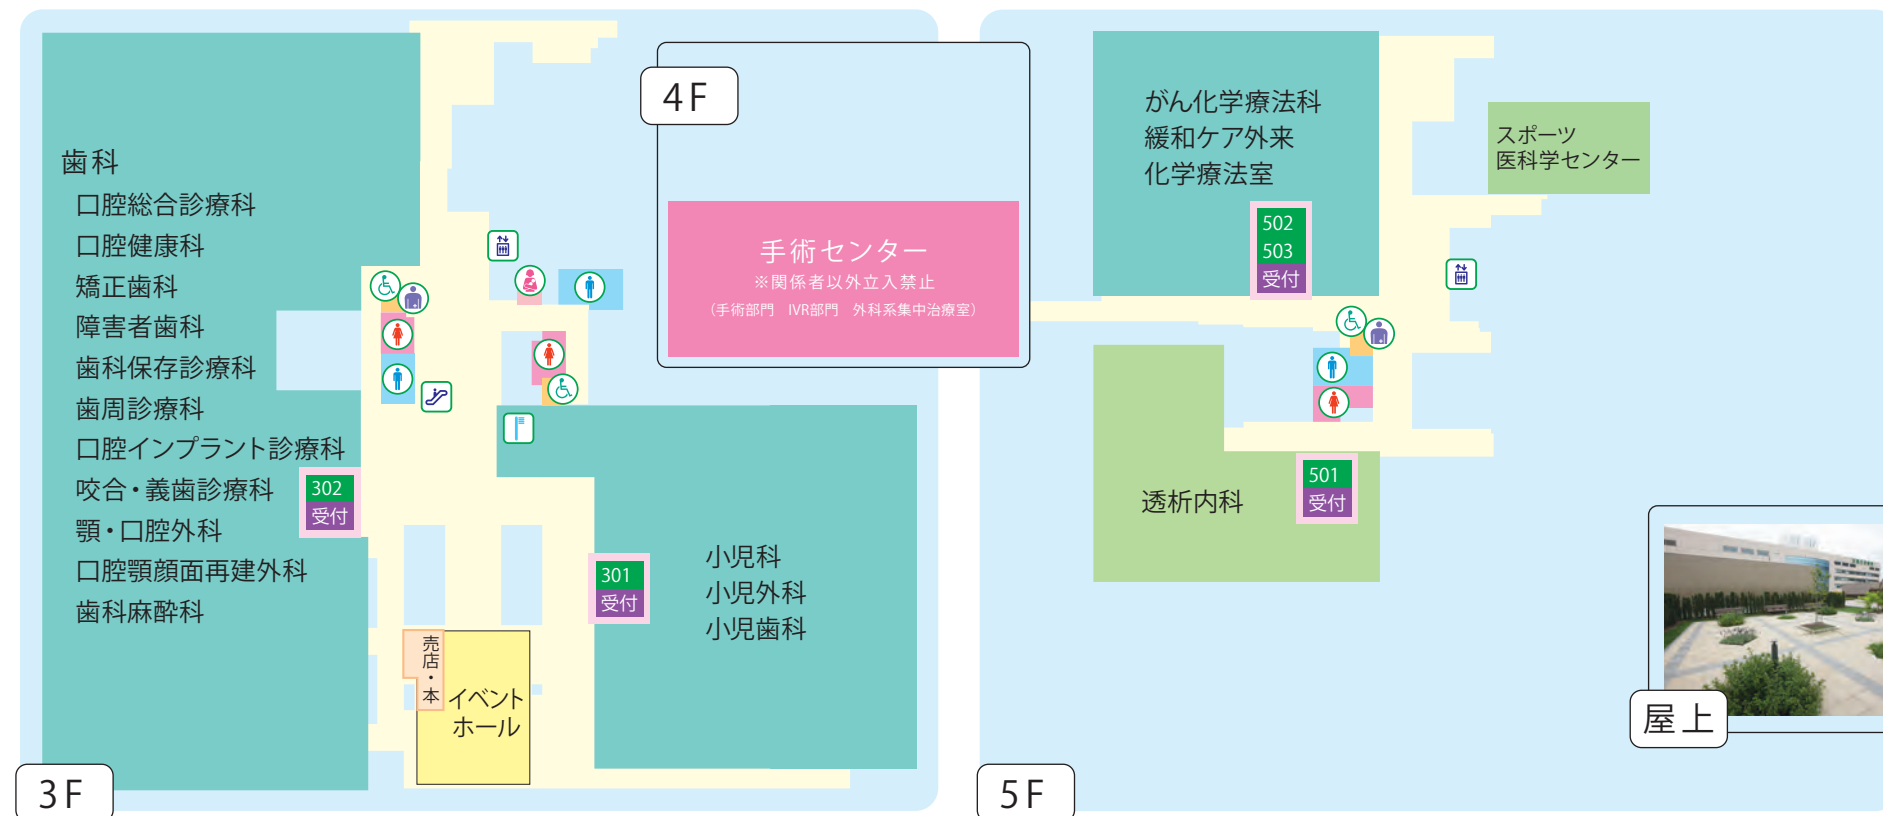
歯科
口腔総合診療科
口腔健康科
矯正歯科
障害者歯科
歯科保存診療科
歯周診療科
口腔インプラント診療科
咬合・義歯診療科
顎・口腔外科
口腔顎顔面再建外科
歯科麻酔科

302
受付

売店・本

イベントホール

301
受付

小児科
小児外科
小児歯科

3F

4F

手術センター
※関係者以外立入禁止
（手術部門　IVR部門　外科系集中治療室）

がん化学療法科
緩和ケア外来
化学療法室

502
503
受付

スポーツ医科学センター

透析内科

501
受付

5F

屋上